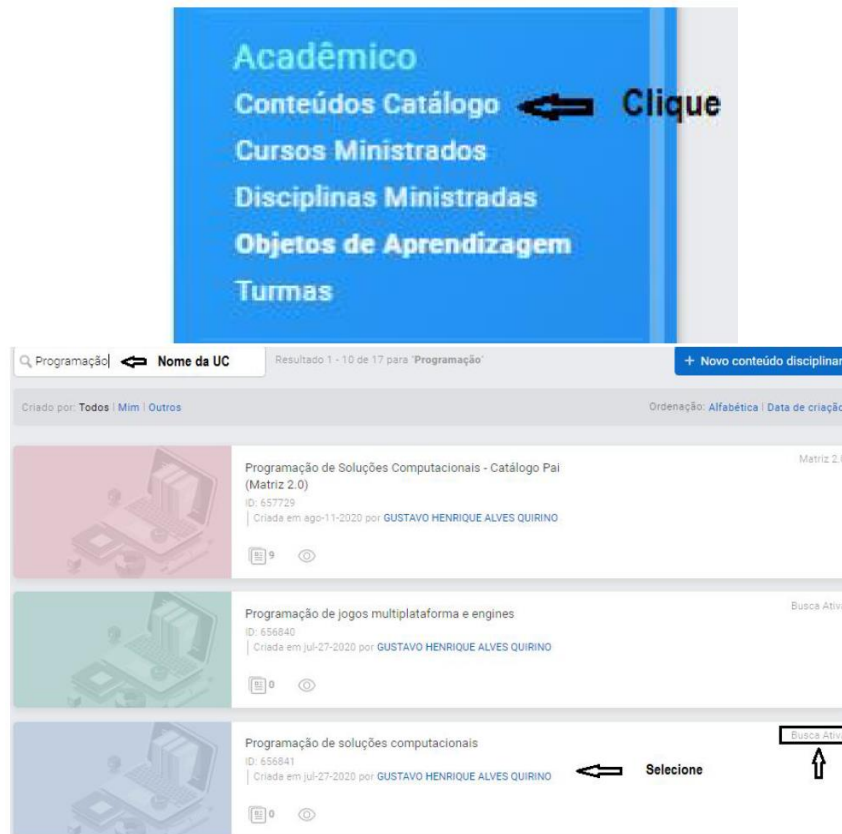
Acadêmico
Conteúdos Catálogo
Clique
Cursos Ministrados
Disciplinas Ministradas
Objetos de Aprendizagem
Turmas

Programação
Nome da UC
Resultado 1 - 10 de 17 para 'Programação'
+ Novo conteúdo disciplinar

Criado por: Todos | Mim | Outros
Ordenação: Alfabética | Data de criação

Programação de Soluções Computacionais - Catálogo Pai (Matriz 2.0)
ID: 657729
Criada em ago-11-2020 por GUSTAVO HENRIQUE ALVES QUIRINO
9
Matriz 2.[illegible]

Programação de jogos multiplataforma e engines
ID: 656840
Criada em jul-27-2020 por GUSTAVO HENRIQUE ALVES QUIRINO
0
Busca Ativ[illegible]

Programação de soluções computacionais
ID: 656841
Criada em jul-27-2020 por GUSTAVO HENRIQUE ALVES QUIRINO
Selecione
0
Busca Ativ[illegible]